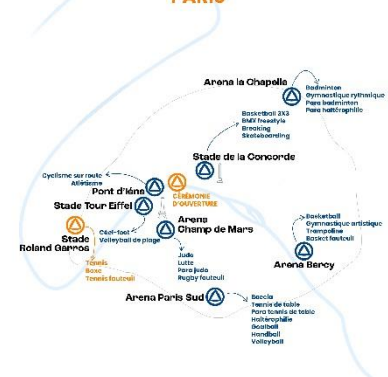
PARIS

Arena la Chapelle
Badminton
Gymnastique rythmique
Para badminton
Para haltérophilie

Basketball 3X3
BMX freestyle
Breaking
Skateboarding

Stade de la Concorde

Cyclisme sur route
Athlétisme

Pont d'Iéna

CÉRÉMONIE D'OUVERTURE

Stade Tour Eiffel

Arena Champ de Mars

Cécifoot
Volleyball de plage

Stade Roland Garros
Tennis
Boxe
Tennis fauteuil

Judo
Lutte
Para judo
Rugby fauteuil

Basketball
Gymnastique artistique
Trampoline
Basket fauteuil

Arena Bercy

Arena Paris Sud
Boccia
Tennis de table
Para tennis de table
Haltérophilie
Goalball
Handball
Volleyball